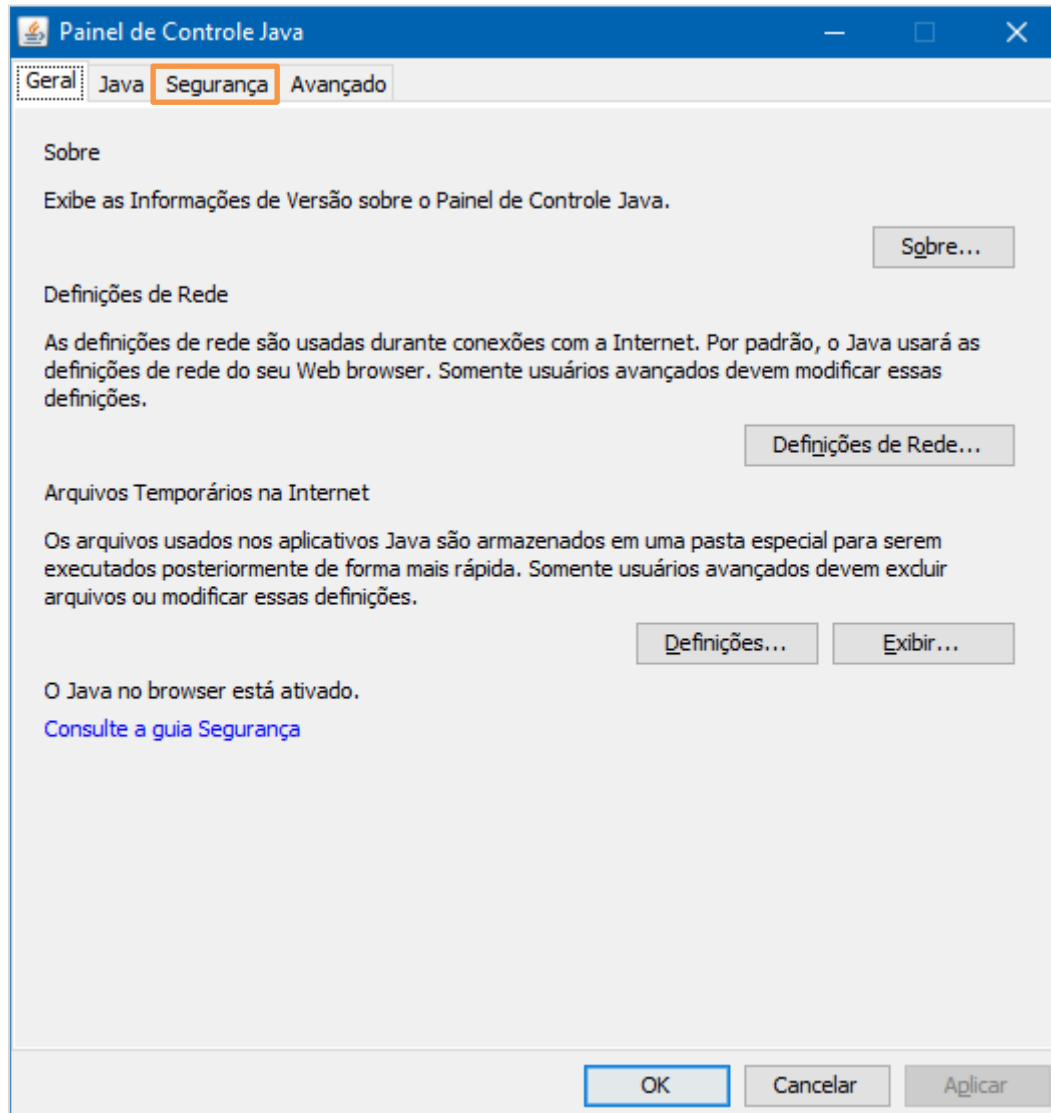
Painel de Controle Java

Geral Java Segurança Avançado

Sobre

Exibe as Informações de Versão sobre o Painel de Controle Java.

Sobre...

Definições de Rede

As definições de rede são usadas durante conexões com a Internet. Por padrão, o Java usará as definições de rede do seu Web browser. Somente usuários avançados devem modificar essas definições.

Definições de Rede...

Arquivos Temporários na Internet

Os arquivos usados nos aplicativos Java são armazenados em uma pasta especial para serem executados posteriormente de forma mais rápida. Somente usuários avançados devem excluir arquivos ou modificar essas definições.

Definições... Exibir...

O Java no browser está ativado.

Consulte a guia Segurança

OK Cancelar Aplicar